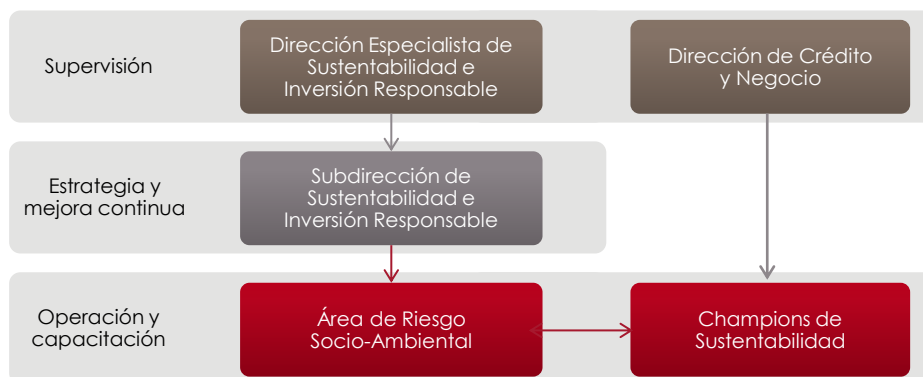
Supervisión

Dirección Especialista de Sustentabilidad e Inversión Responsable

Dirección de Crédito y Negocio

Estrategia y mejora continua

Subdirección de Sustentabilidad e Inversión Responsable

Operación y capacitación

Área de Riesgo Socio-Ambiental

Champions de Sustentabilidad